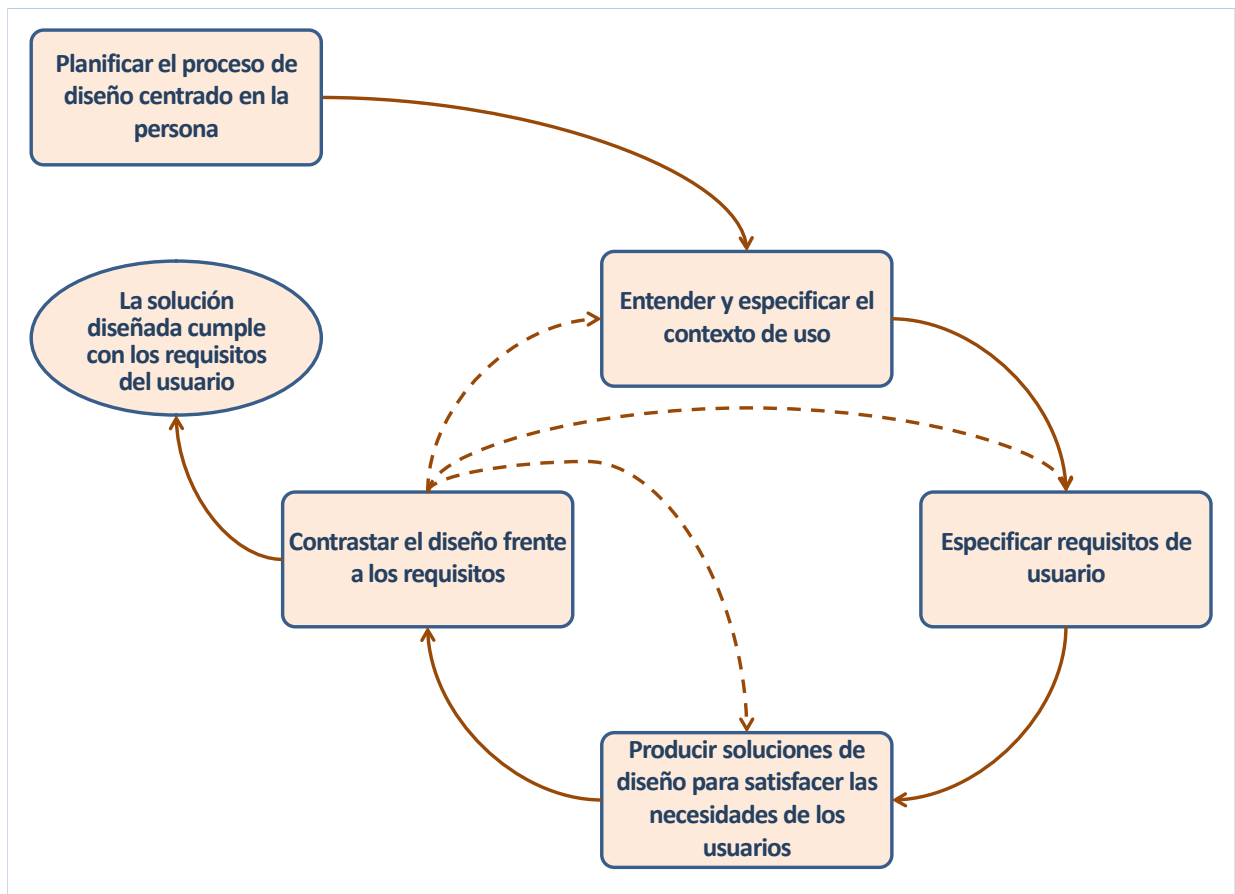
Planificar el proceso de diseño centrado en la persona

Entender y especificar el contexto de uso

La solución diseñada cumple con los requisitos del usuario

Contrastar el diseño frente a los requisitos

Especificar requisitos de usuario

Producir soluciones de diseño para satisfacer las necesidades de los usuarios